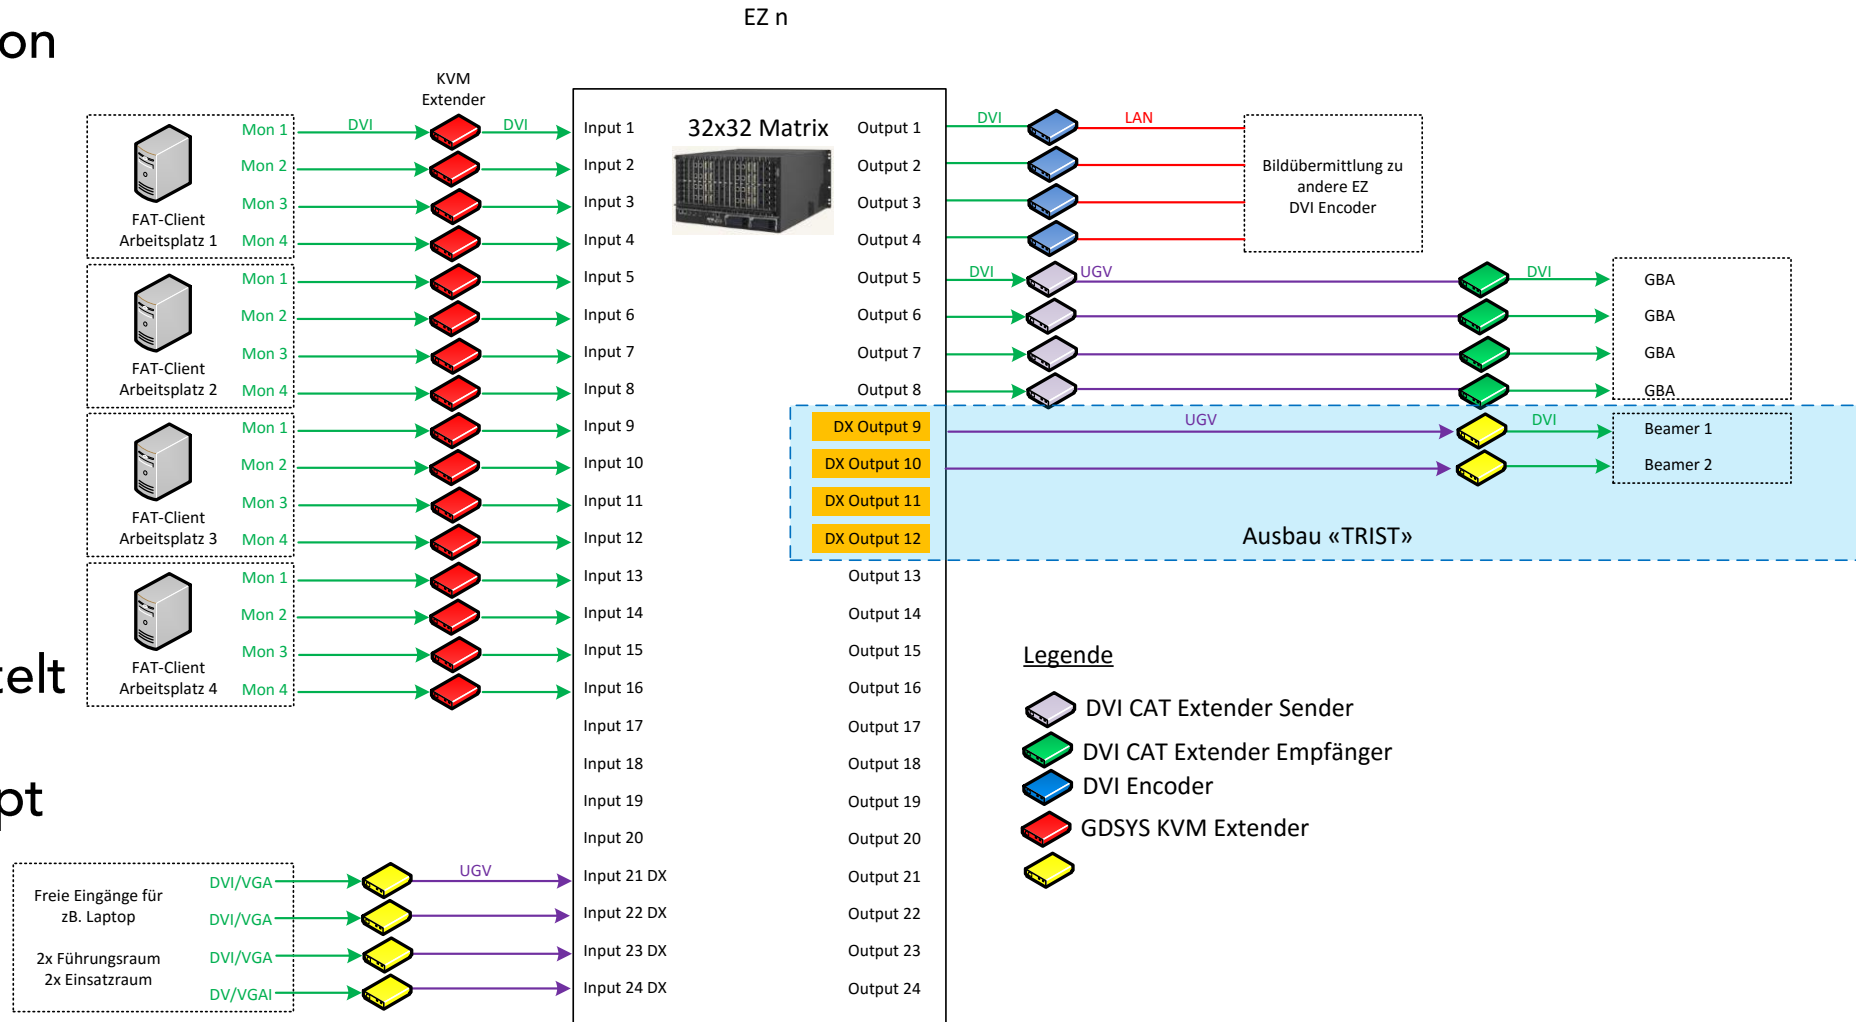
on

elt

pt

EZ n

KVM Extender

DVI
DVI

32x32 Matrix

FAT-Client Arbeitsplatz 1
Mon 1
Mon 2
Mon 3
Mon 4

FAT-Client Arbeitsplatz 2
Mon 1
Mon 2
Mon 3
Mon 4

FAT-Client Arbeitsplatz 3
Mon 1
Mon 2
Mon 3
Mon 4

FAT-Client Arbeitsplatz 4
Mon 1
Mon 2
Mon 3
Mon 4

Input 1
Input 2
Input 3
Input 4
Input 5
Input 6
Input 7
Input 8
Input 9
Input 10
Input 11
Input 12
Input 13
Input 14
Input 15
Input 16
Input 17
Input 18
Input 19
Input 20
Input 21 DX
Input 22 DX
Input 23 DX
Input 24 DX

Output 1
Output 2
Output 3
Output 4
Output 5
Output 6
Output 7
Output 8
DX Output 9
DX Output 10
DX Output 11
DX Output 12
Output 13
Output 14
Output 15
Output 16
Output 17
Output 18
Output 19
Output 20
Output 21
Output 22
Output 23
Output 24

DVI
LAN

Bildübermittlung zu andere EZ DVI Encoder

DVI
UGV
DVI

GBA
GBA
GBA
GBA

UGV
DVI

Beamer 1
Beamer 2

Ausbau «TRIST»

Legende
DVI CAT Extender Sender
DVI CAT Extender Empfänger
DVI Encoder
GDSYS KVM Extender

Freie Eingänge für zB. Laptop

2x Führungsraum
2x Einsatzraum

DVI/VGA
DVI/VGA
DVI/VGA
DVI/VGAI

UGV